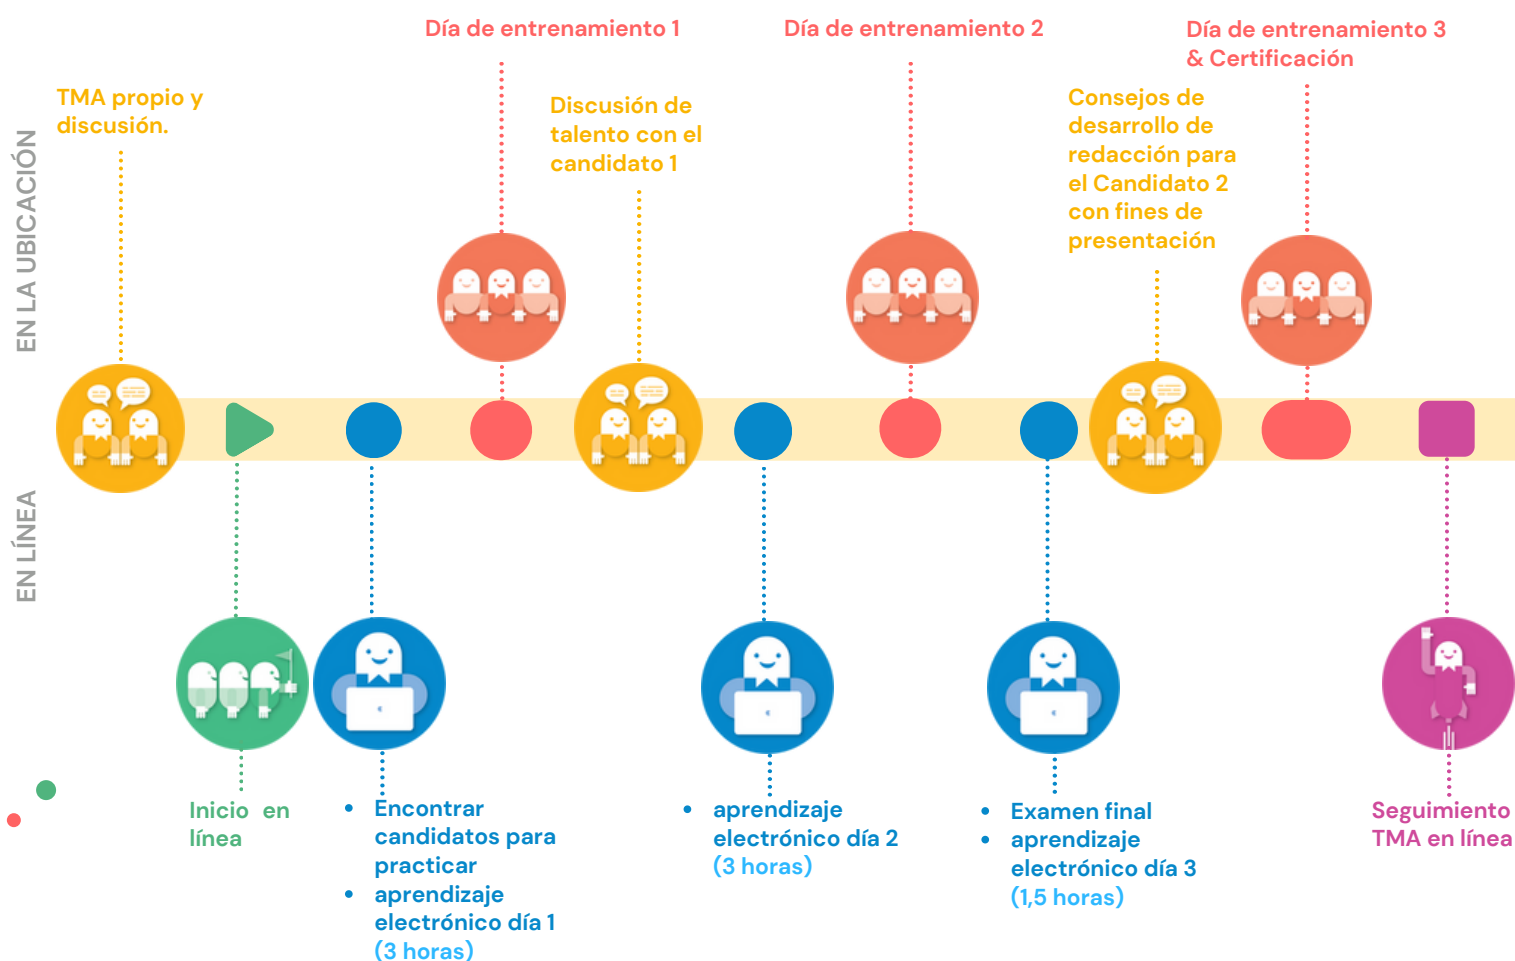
EN LA UBICACIÓN

EN LÍNEA

TMA propio y discusión.

Día de entrenamiento 1

Discusión de talento con el candidato 1

Día de entrenamiento 2

Consejos de desarrollo de redacción para el Candidato 2 con fines de presentación

Día de entrenamiento 3 & Certificación

Inicio en línea

• Encontrar candidatos para practicar
• aprendizaje electrónico día 1 (3 horas)

• aprendizaje electrónico día 2 (3 horas)

• Examen final
• aprendizaje electrónico día 3 (1,5 horas)

Seguimiento TMA en línea